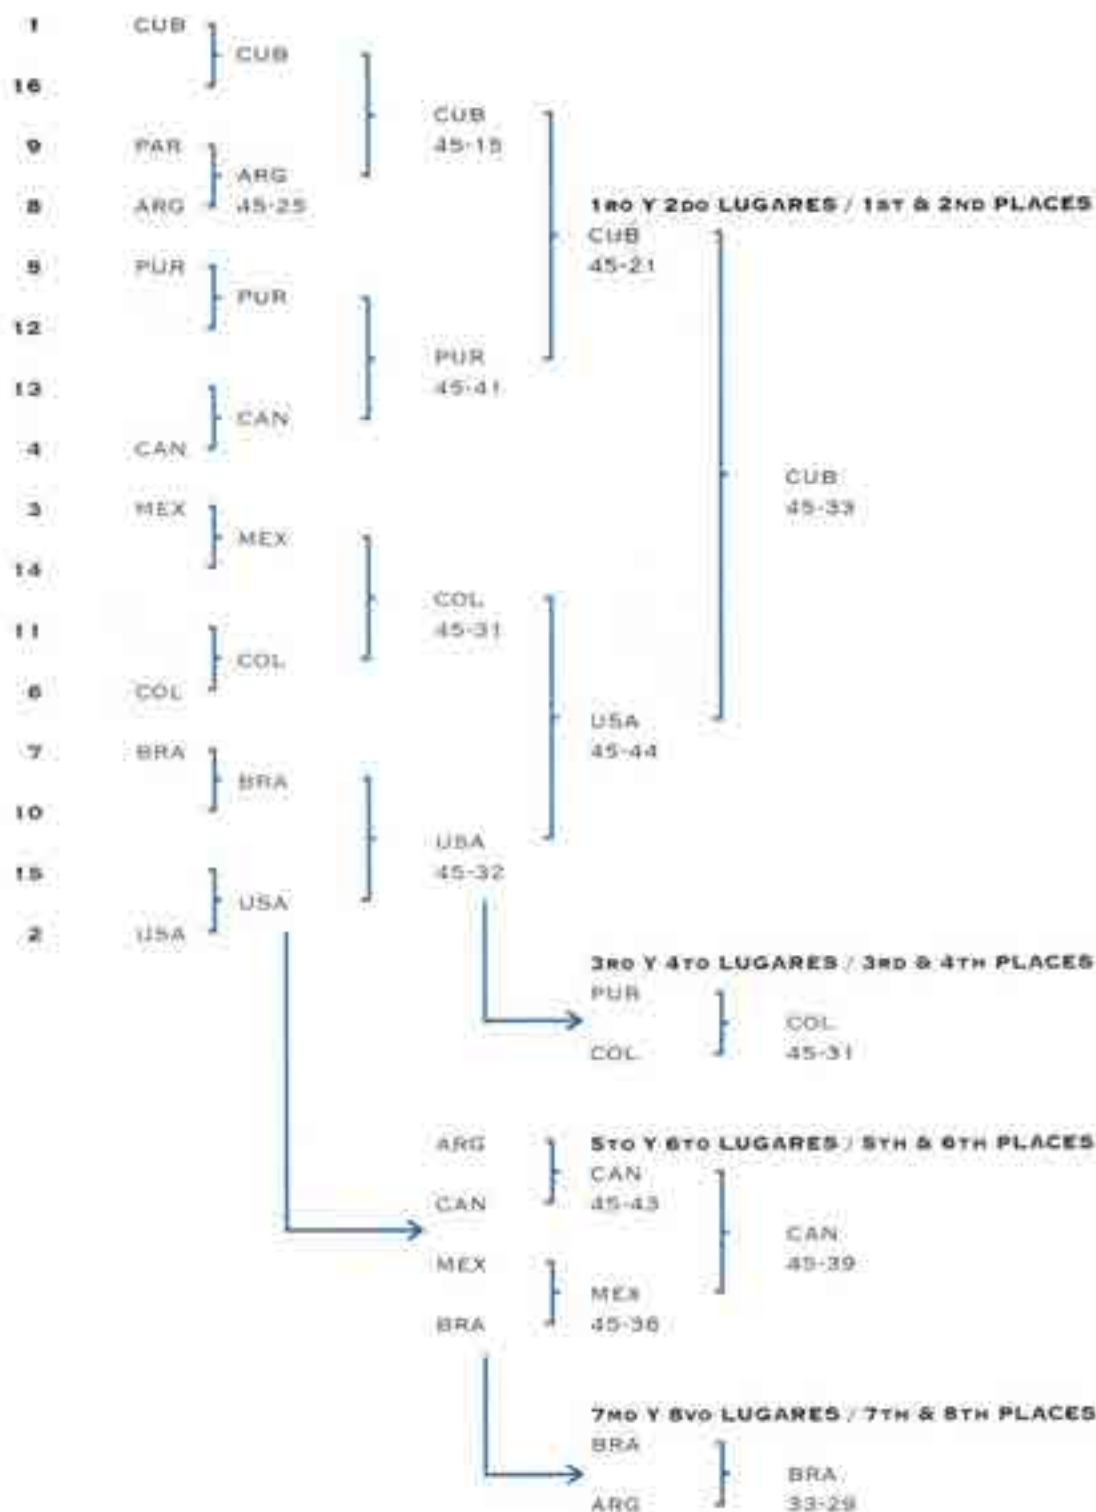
1 CUB
16
CUB
9 PAR
8 ARG
ARG 45-25
CUB 45-15
5 PUR
12
PUR
13
4 CAN
CAN
PUR 45-41
1RO Y 2DO LUGARES / 1ST & 2ND PLACES
CUB 45-21
CUB 45-33
3 MEX
14
MEX
11
6 COL
COL
COL 45-31
7 BRA
10
BRA
15
2 USA
USA
USA 45-32
USA 45-44

3RO Y 4TO LUGARES / 3RD & 4TH PLACES
PUR
COL
COL 45-31

ARG
CAN
MEX
BRA
5TO Y 6TO LUGARES / 5TH & 6TH PLACES
CAN 45-43
MEX 45-36
CAN 45-39

7MO Y 8VO LUGARES / 7TH & 8TH PLACES
BRA
ARG
BRA 33-29